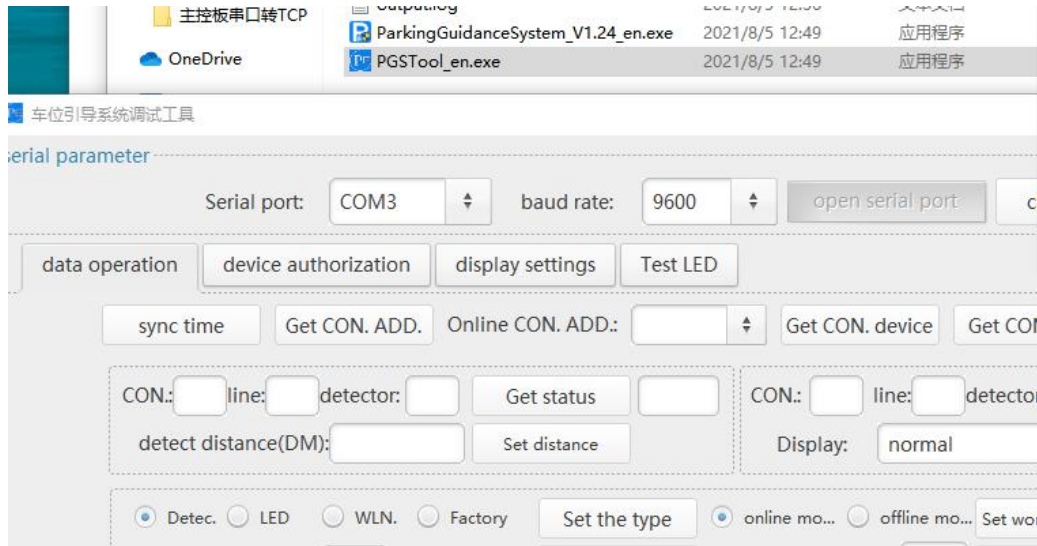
主控板串口转TCP
OneDrive
ParkingGuidanceSystem_V1.24_en.exe 2021/8/5 12:49 应用程序
PGSTool_en.exe 2021/8/5 12:49 应用程序

车位引导系统调试工具

serial parameter
Serial port: COM3 baud rate: 9600 open serial port

data operation | device authorization | display settings | Test LED

sync time | Get CON. ADD. | Online CON. ADD.: | Get CON. device | Get CON

CON.: line: detector: Get status
detect distance(DM): Set distance

CON.: line: detector
Display: normal

Detec. LED WLN. Factory Set the type online mo... offline mo... Set wor